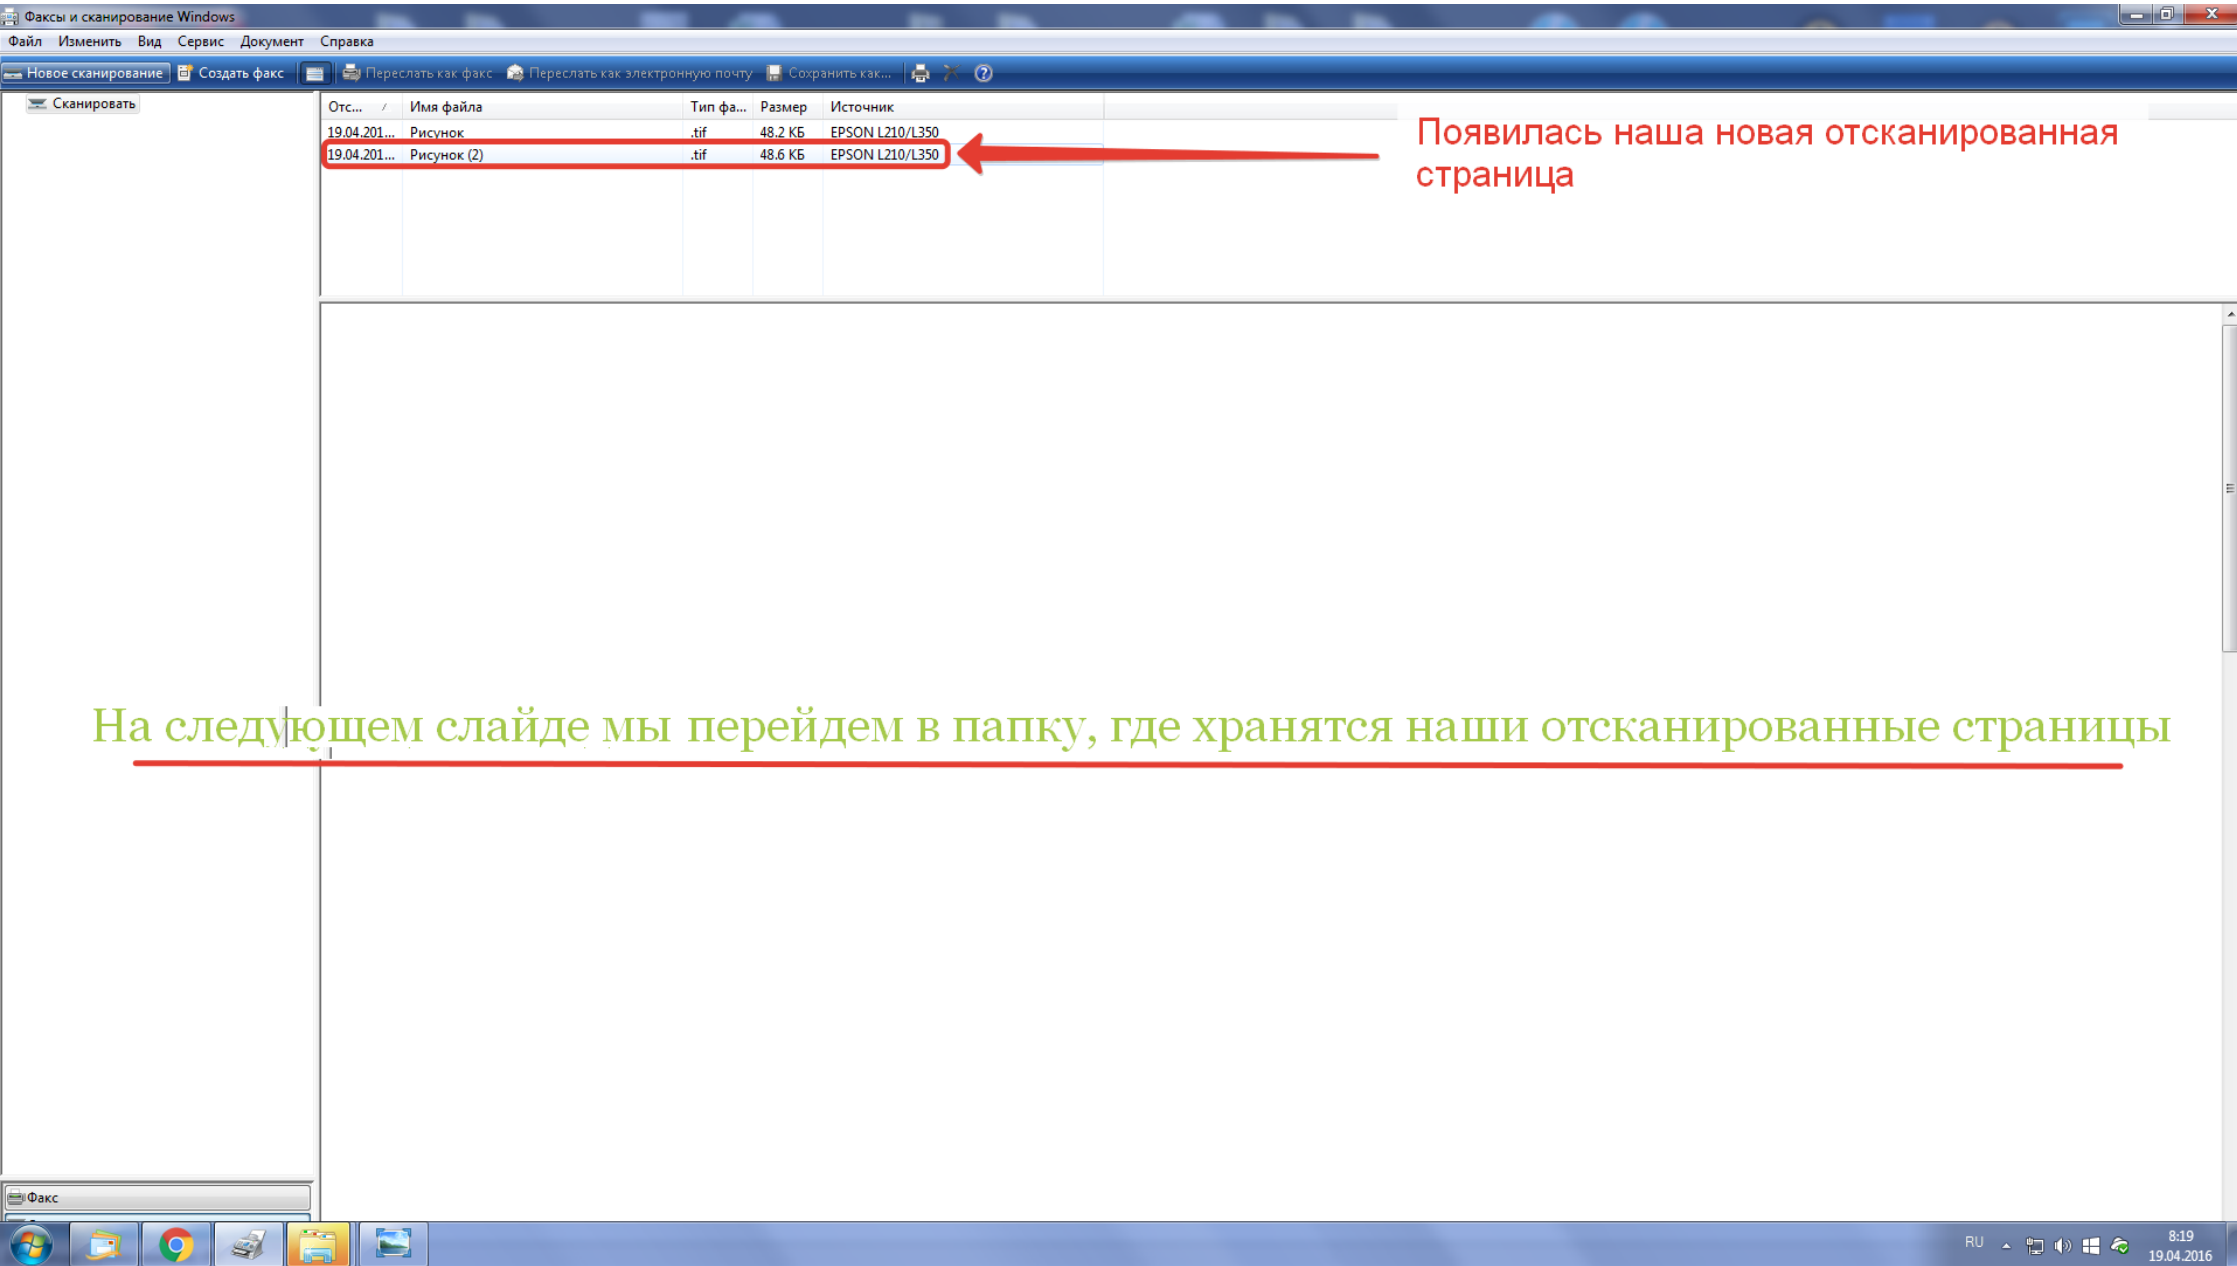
Факсы и сканирование Windows

Файл Изменить Вид Сервис Документ Справка

Новое сканирование Создать факс Переслать как факс Переслать как электронную почту Сохранить как...

Сканировать

| Отс... | Имя файла | Тип фа... | Размер | Источник |
|---|---|---|---|---|
| 19.04.201... | Рисунок | .tif | 48.2 КБ | EPSON L210/L350 |
| 19.04.201... | Рисунок (2) | .tif | 48.6 КБ | EPSON L210/L350 |

Появилась наша новая отсканированная страница

На следующем слайде мы перейдем в папку, где хранятся наши отсканированные страницы

Факс

RU 8:19 19.04.2016